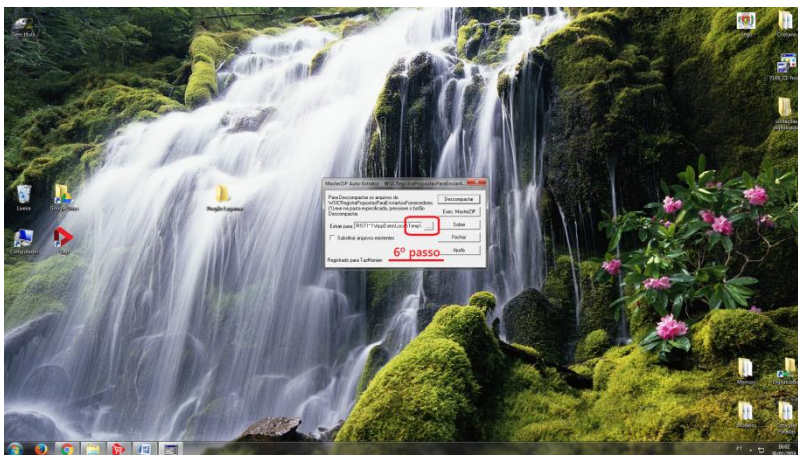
MasterZIP Auto-Extrator - W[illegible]

Para Descompactar os arquivos de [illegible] (1) extraí-los para especificada, pressione o botão Descompactar.

Descompactar

Exec. MasterZIP

Extrair para: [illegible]\Temp\

Sobre

Fechar

Ajuda

Substituir arquivos existentes

Registrado para TecHuman

6º passo

Lixeira

Computador

Região Arquivos